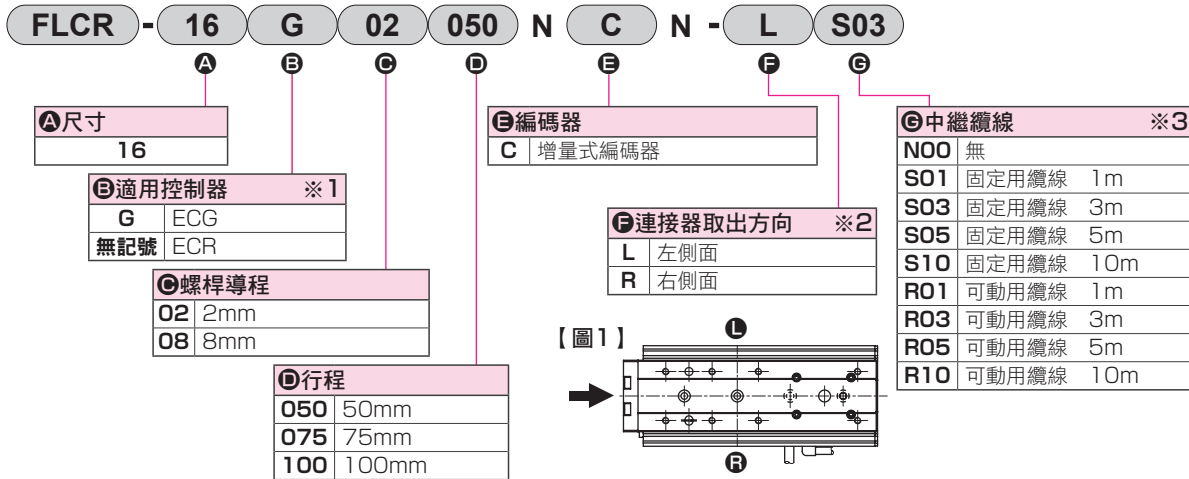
FLCR - 16 G 02 050 N C N - L S03

A B C D E F G

A尺寸

| 16 |
|---|

B適用控制器 ※1

| G | ECG |
|---|---|
| 無記號 | ECR |

C螺桿導程

| 02 | 2mm |
|---|---|
| 08 | 8mm |

D行程

| 050 | 50mm |
|---|---|
| 075 | 75mm |
| 100 | 100mm |

E編碼器

| C | 增量式編碼器 |
|---|---|

F連接器取出方向 ※2

| L | 左側面 |
|---|---|
| R | 右側面 |

G中繼纜線 ※3

| N00 | 無 |
|---|---|
| S01 | 固定用纜線 1m |
| S03 | 固定用纜線 3m |
| S05 | 固定用纜線 5m |
| S10 | 固定用纜線 10m |
| R01 | 可動用纜線 1m |
| R03 | 可動用纜線 3m |
| R05 | 可動用纜線 5m |
| R10 | 可動用纜線 10m |

【圖1】

L

R